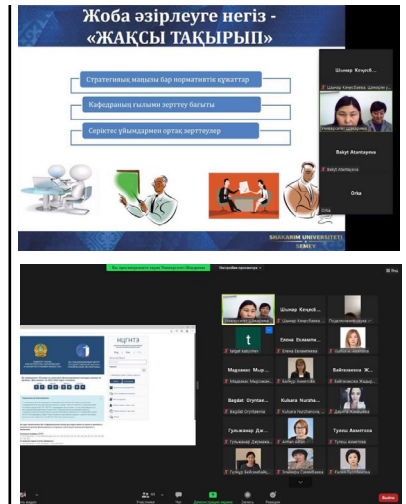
Жоба әзірлеуге негіз - «ЖАҚСЫ ТАҚЫРЫП»

Стратегиялық маңызы бар нормативтік құжаттар

Кафедраның ғылыми зерттеу бағыты

Серіктес ұйымдармен ортақ зерттеулер

SHAKARIM UNIVERSITY SEMEY

Шынар Кенесб...

Шынар Кенесбаева

Университет Шакарим

Bakyt Atantayeva

Bakyt Atantayeva

Orka

Вы просматриваете экран Университет Шакарим

Настройки просмотра

Вид

НЦГНТЭ

Университет Шакарим

Шынар Кенесб...

Шынар Кенесбаева

Подключение звука...

t

target bekzhan

Елена Евланмпиева

Gulnara Asemova

Мадиха Мадиханова

Белгул Ахметова

Байгазиева Ж...

Baqdat Orynbasarova

Kulsara Nurzhanova

Дарига Жанбаева

Гульжанар Д...

Гульжанар Джумабаева

Aiman

Тулеш Ахметова

Тулеш Ахметова

Гульнур Бейсенбаева

Эльвира Тлеубаева

Галия Туктибаева

Демонстрация экрана

Чат

Реакции